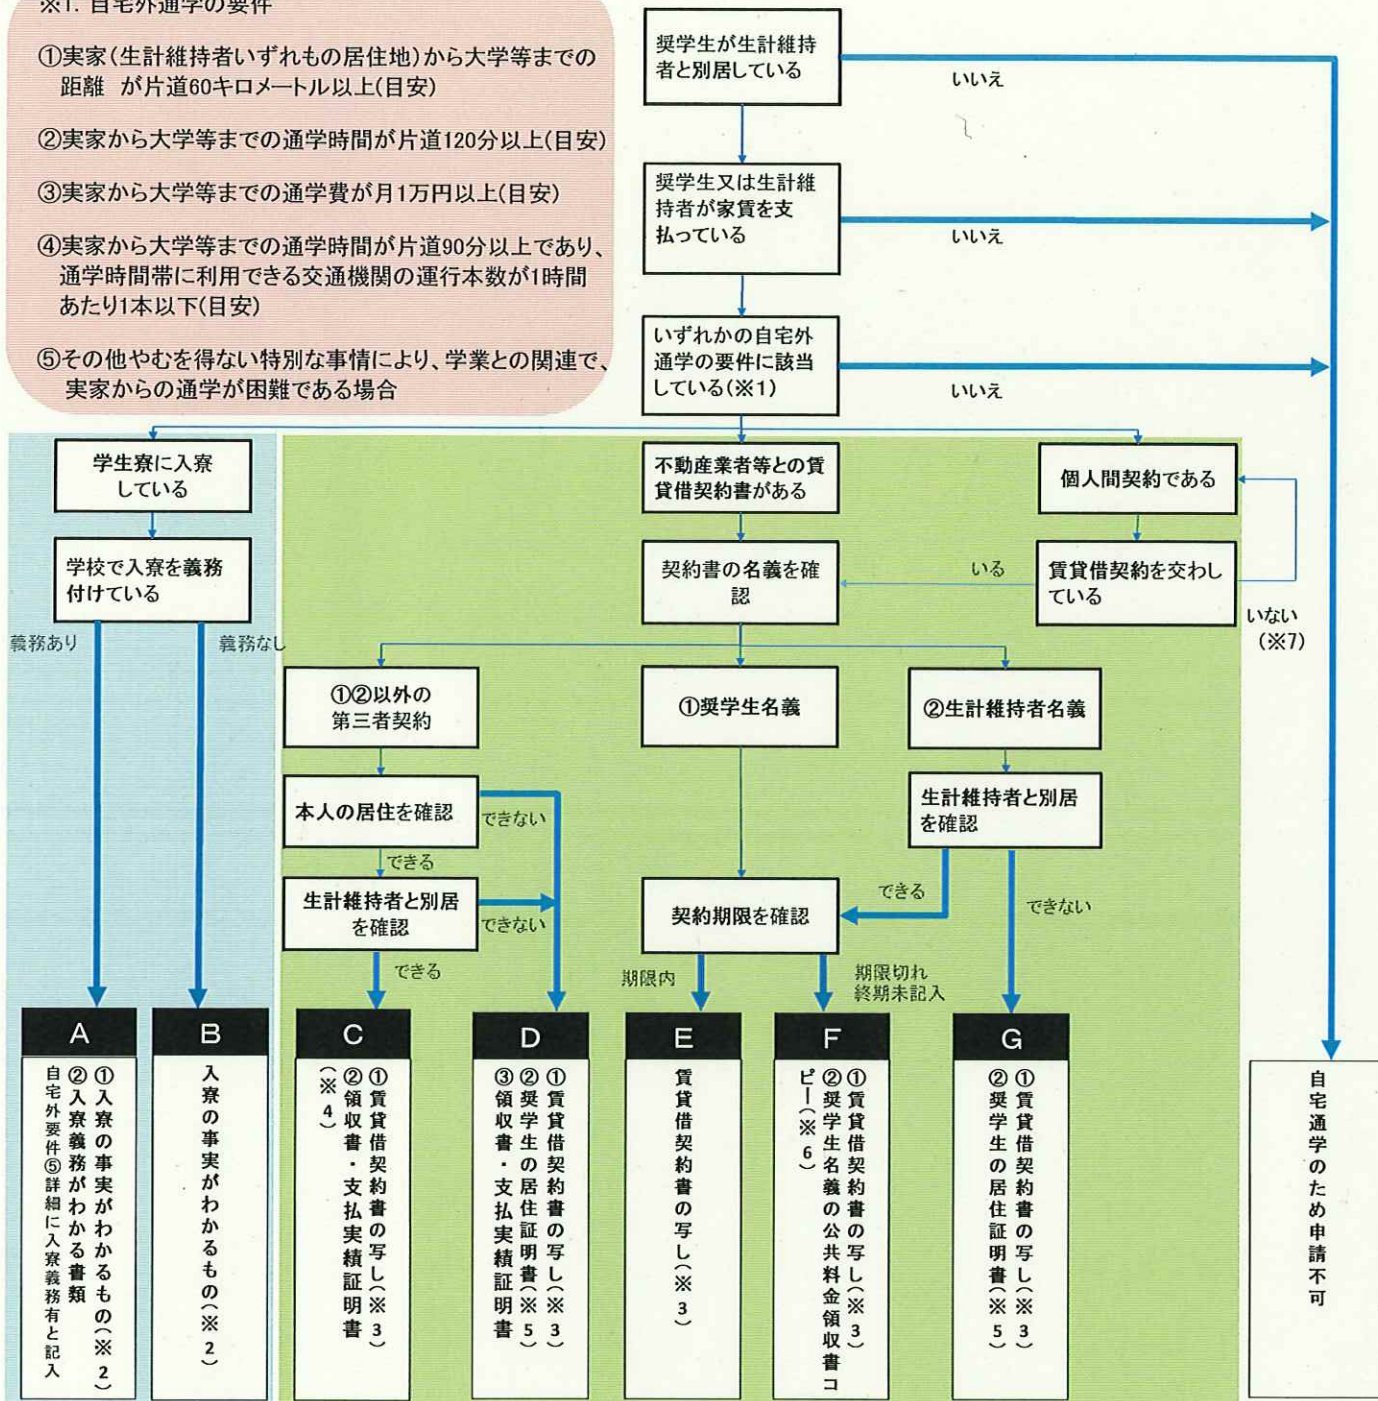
※1. 自宅外通学の要件

①実家(生計維持者いずれもの居住地)から大学等までの距離　が片道60キロメートル以上(目安)

②実家から大学等までの通学時間が片道120分以上(目安)

③実家から大学等までの通学費が月1万円以上(目安)

④実家から大学等までの通学時間が片道90分以上であり、通学時間帯に利用できる交通機関の運行本数が1時間あたり1本以下(目安)

⑤その他やむを得ない特別な事情により、学業との関連で、実家からの通学が困難である場合

奨学生が生計維持者と別居している

いいえ

奨学生又は生計維持者が家賃を支払っている

いいえ

いずれかの自宅外通学の要件に該当している(※1)

いいえ

学生寮に入寮している

学校で入寮を義務付けている

義務あり

義務なし

不動産業者等との賃貸借契約書がある

個人間契約である

契約書の名義を確認

いる

賃貸借契約を交わしている

いない(※7)

①②以外の第三者契約

①奨学生名義

②生計維持者名義

本人の居住を確認

できない

できる

生計維持者と別居を確認

できない

できる

生計維持者と別居を確認

できる

できない

契約期限を確認

期限内

期限切れ 終期未記入

A
①入寮の事実がわかるもの(※2)
②入寮義務がわかる書類
自宅外要件⑤詳細に入寮義務有と記入

B
入寮の事実がわかるもの(※2)

C
①賃貸借契約書の写し(※3)
②領収書・支払実績証明書(※4)

D
①賃貸借契約書の写し(※3)
②奨学生の居住証明書(※5)
③領収書・支払実績証明書

E
賃貸借契約書の写し(※3)

F
①賃貸借契約書の写し(※3)
②奨学生名義の公共料金領収書コピー(※6)

G
①賃貸借契約書の写し(※3)
②奨学生の居住証明書(※5)

自宅通学のため申請不可